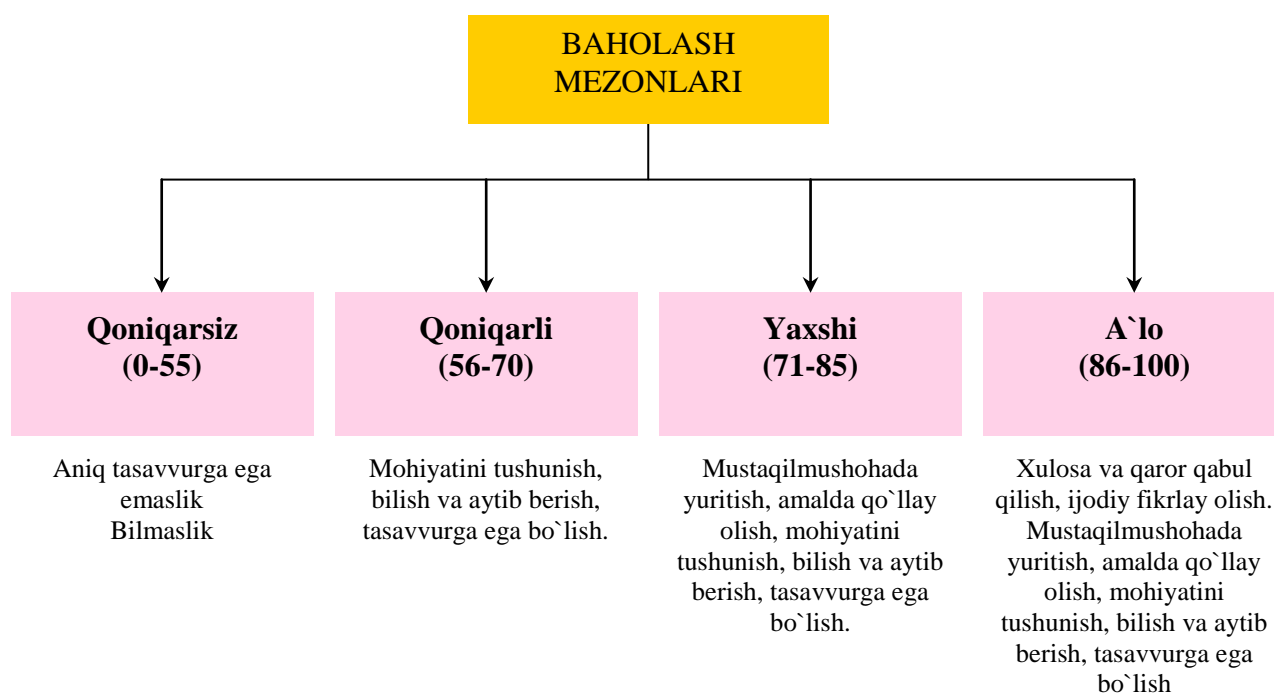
BAHOLASH MEZONLARI

**Qoniqarsiz (0-55)**

Aniq tasavvurga ega emaslik
Bilmaslik

**Qoniqarli (56-70)**

Mohiyatini tushunish, bilish va aytib berish, tasavvurga ega bo`lish.

**Yaxshi (71-85)**

Mustaqilmushohada yuritish, amalda qo`llay olish, mohiyatini tushunish, bilish va aytib berish, tasavvurga ega bo`lish.

**A`lo (86-100)**

Xulosa va qaror qabul qilish, ijodiy fikrlay olish. Mustaqilmushohada yuritish, amalda qo`llay olish, mohiyatini tushunish, bilish va aytib berish, tasavvurga ega bo`lish